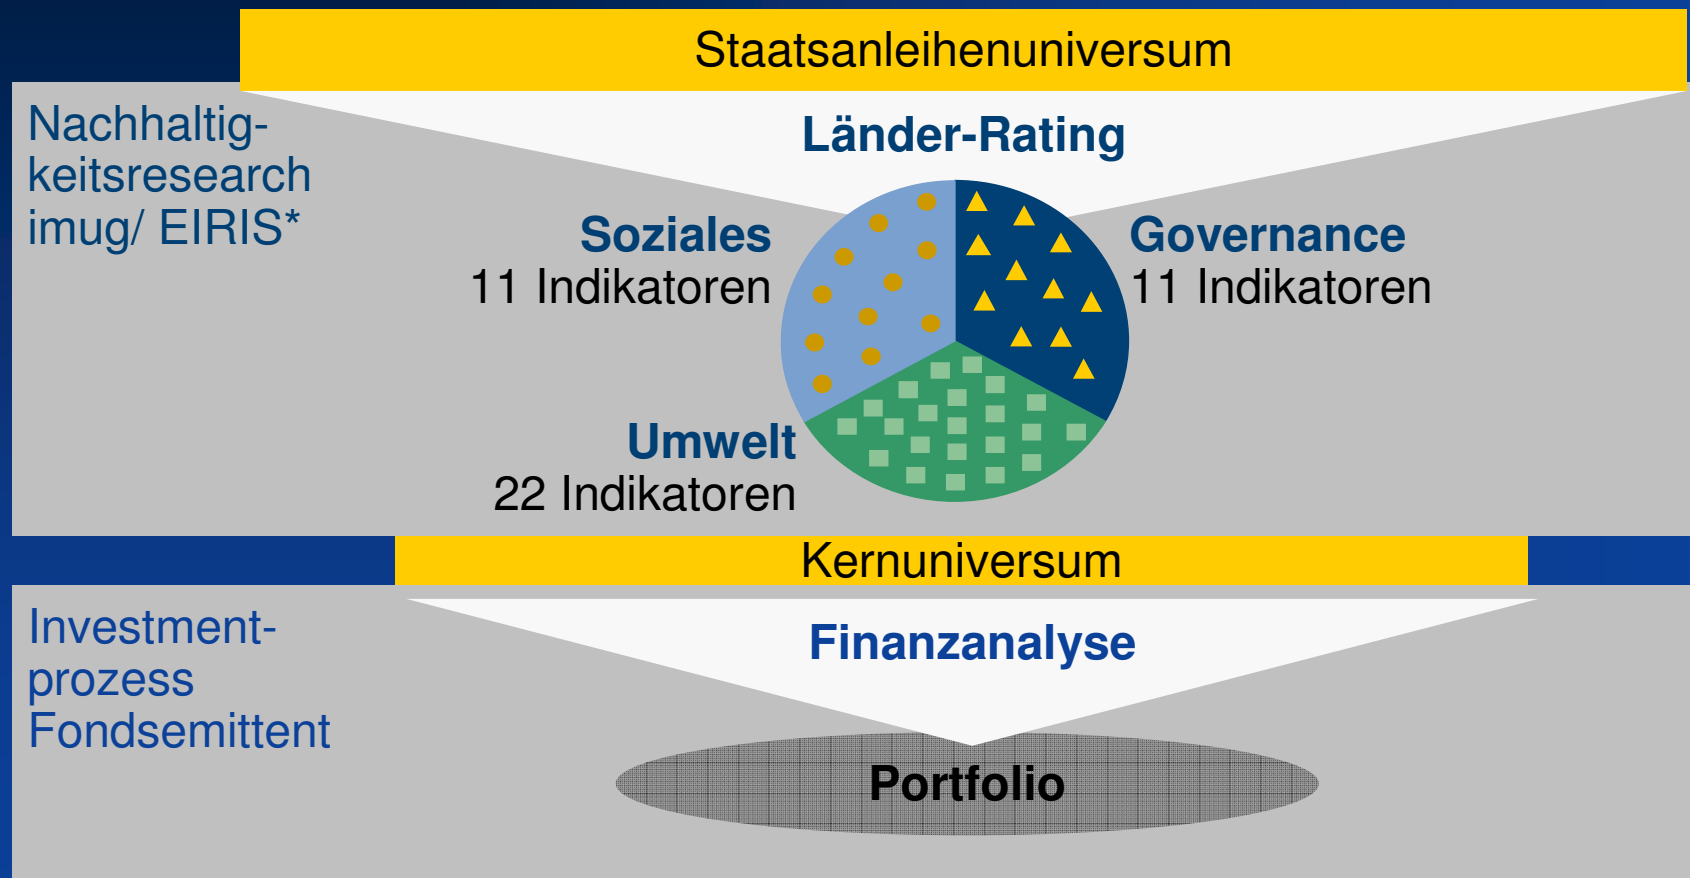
Staatsanleihenuniversum

Nachhaltigkeitsresearch imug/ EIRIS*

Länder-Rating

Soziales
11 Indikatoren

Governance
11 Indikatoren

Umwelt
22 Indikatoren

Kernuniversum

Investmentprozess Fondsemittent

Finanzanalyse

Portfolio